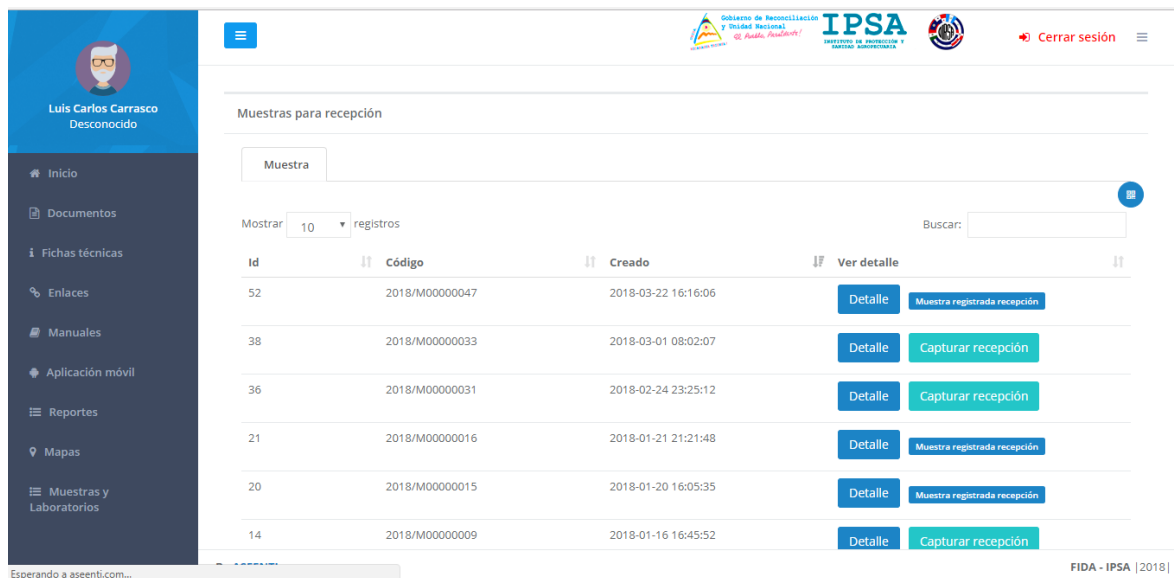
Luis Carlos Carrasco
Desconocido

Inicio
Documentos
Fichas técnicas
Enlaces
Manuales
Aplicación móvil
Reportes
Mapas
Muestras y Laboratorios

Gobierno de Reconciliación y Unidad Nacional
¡El Pueblo, Presidente!
IPSA
INSTITUTO DE PROTECCIÓN Y SANIDAD AGROPECUARIA

Cerrar sesión

Muestras para recepción

Muestra

Mostrar 10 registros
Buscar:

| Id | Código | Creado | Ver detalle |
|---|---|---|---|
| 52 | 2018/M00000047 | 2018-03-22 16:16:06 | Detalle Muestra registrada recepción |
| 38 | 2018/M00000033 | 2018-03-01 08:02:07 | Detalle Capturar recepción |
| 36 | 2018/M00000031 | 2018-02-24 23:25:12 | Detalle Capturar recepción |
| 21 | 2018/M00000016 | 2018-01-21 21:21:48 | Detalle Muestra registrada recepción |
| 20 | 2018/M00000015 | 2018-01-20 16:05:35 | Detalle Muestra registrada recepción |
| 14 | 2018/M00000009 | 2018-01-16 16:45:52 | Detalle Capturar recepción |

Esperando a aseenti.com...
FIDA - IPSA |2018|